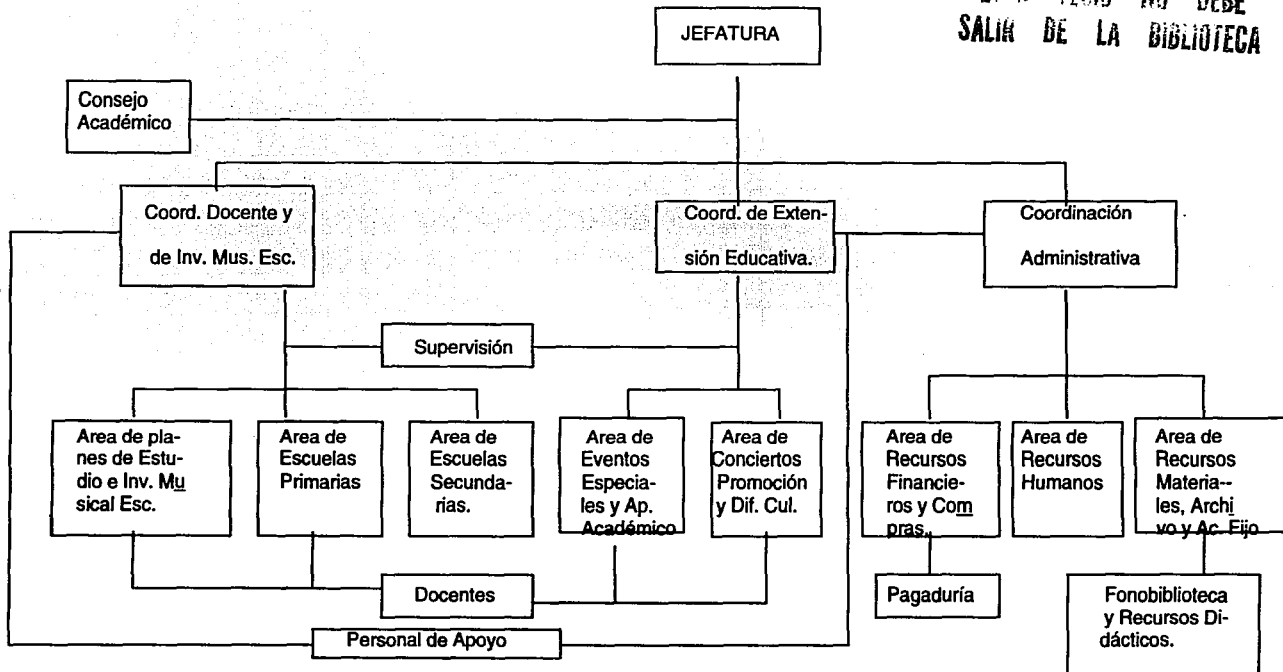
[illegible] NO DEBE
SALIR DE LA BIBLIOTECA

JEFATURA

Consejo Académico

Coord. Docente y de Inv. Mus. Esc.

Coord. de Extensión Educativa.

Coordinación Administrativa

Supervisión

Area de planes de Estudio e Inv. Musical Esc.

Area de Escuelas Primarias

Area de Escuelas Secundarias.

Area de Eventos Especiales y Ap. Académico

Area de Conciertos Promoción y Dif. Cul.

Area de Recursos Financieros y Compras.

Area de Recursos Humanos

Area de Recursos Materiales, Archivo y Ac. Fijo

Docentes

Pagaduría

Fonobiblioteca y Recursos Didácticos.

Personal de Apoyo